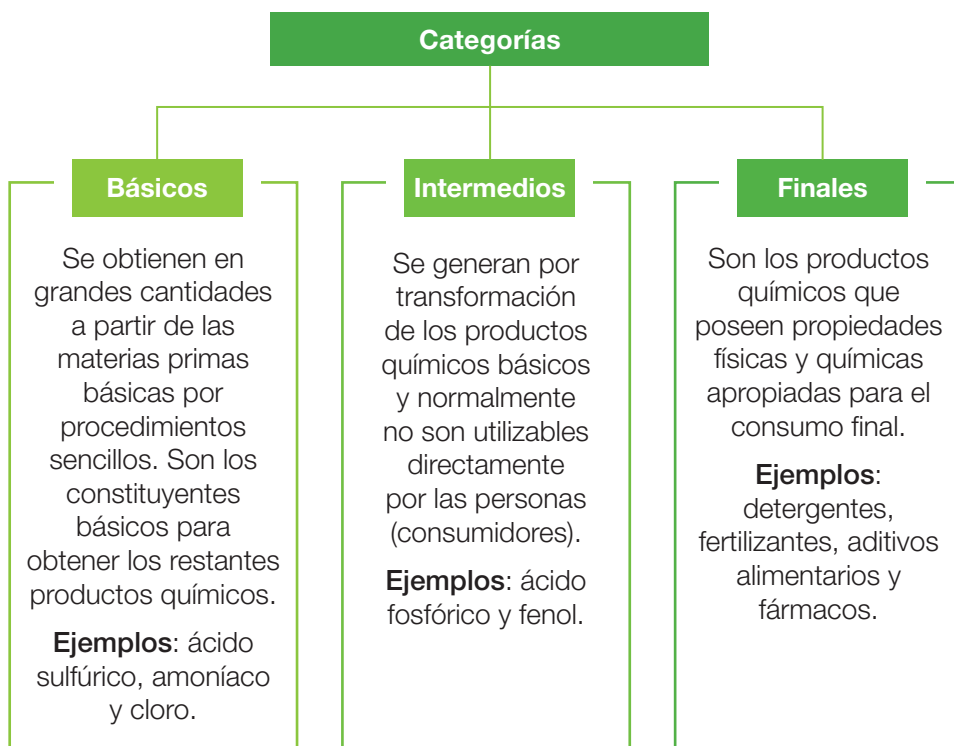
Categorías

Básicos

Se obtienen en grandes cantidades a partir de las materias primas básicas por procedimientos sencillos. Son los constituyentes básicos para obtener los restantes productos químicos.

Ejemplos: ácido sulfúrico, amoníaco y cloro.

Intermedios

Se generan por transformación de los productos químicos básicos y normalmente no son utilizables directamente por las personas (consumidores).

Ejemplos: ácido fosfórico y fenol.

Finales

Son los productos químicos que poseen propiedades físicas y químicas apropiadas para el consumo final.

Ejemplos: detergentes, fertilizantes, aditivos alimentarios y fármacos.